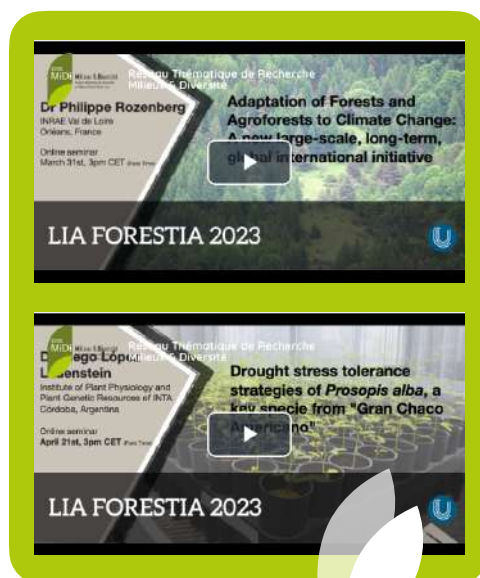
MiDi Milieu & Diversité
Réseau Thématique de Recherche Milieu & Diversité

Dr Philippe Rozenberg
INRAE Val de Loire
Orléans, France

Online seminar
March 31st, 3pm CET (Paris Time)

Adaptation of Forests and Agroforests to Climate Change: A new large-scale, long-term, global international initiative

LIA FORESTIA 2023

MiDi Milieu & Diversité
Réseau Thématique de Recherche Milieu & Diversité

Dr Diego López Lauenstein
Institute of Plant Physiology and Plant Genetic Resources of INTA
Córdoba, Argentina

Online seminar
April 21st, 3pm CET (Paris Time)

Drought stress tolerance strategies of *Prosopis alba*, a key specie from "Gran Chaco Americano"

LIA FORESTIA 2023